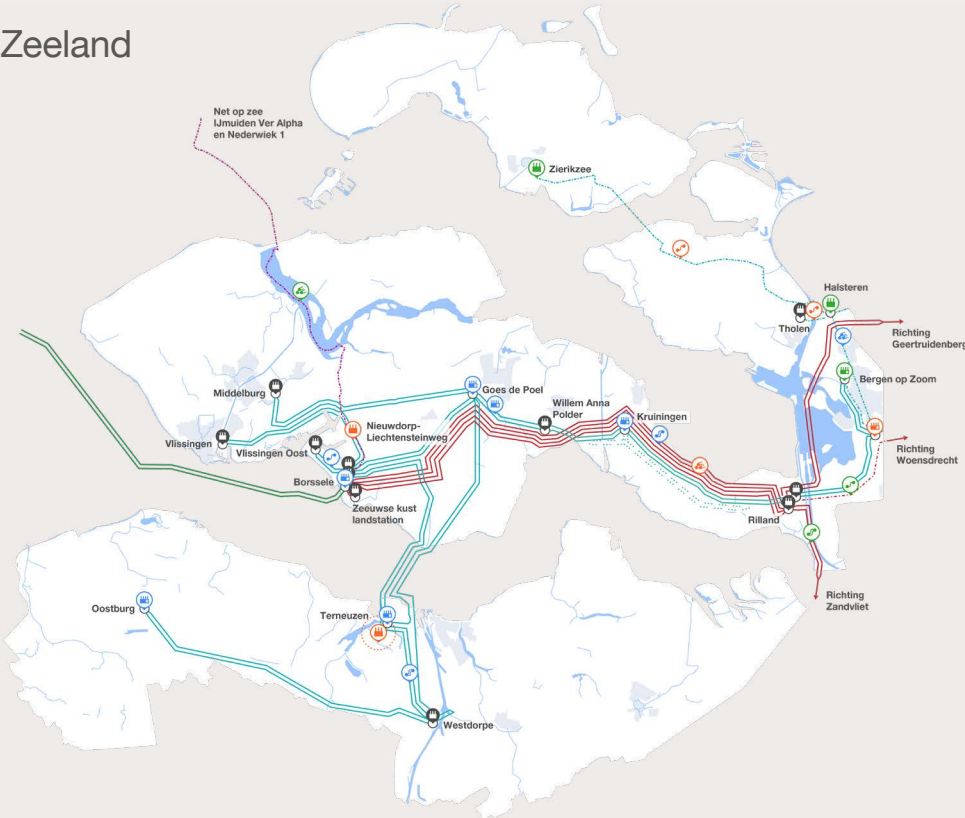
Zeeland

Net op zee IJmuiden Ver Alpha en Nederwiek 1

Zierikzee

Halsteren

Tholen

Richting Geertruidenberg

Bergen op Zoom

Middelburg

Goes de Poel

Willem Anna Polder

Kruiningen

Vlissingen

Vlissingen Oost

Nieuwdorp-Liechtensteinweg

Richting Woensdrecht

Borssele

Zeeuwse kust landstation

Rilland

Richting Zandvliet

Oostburg

Terneuzen

Westdorpe